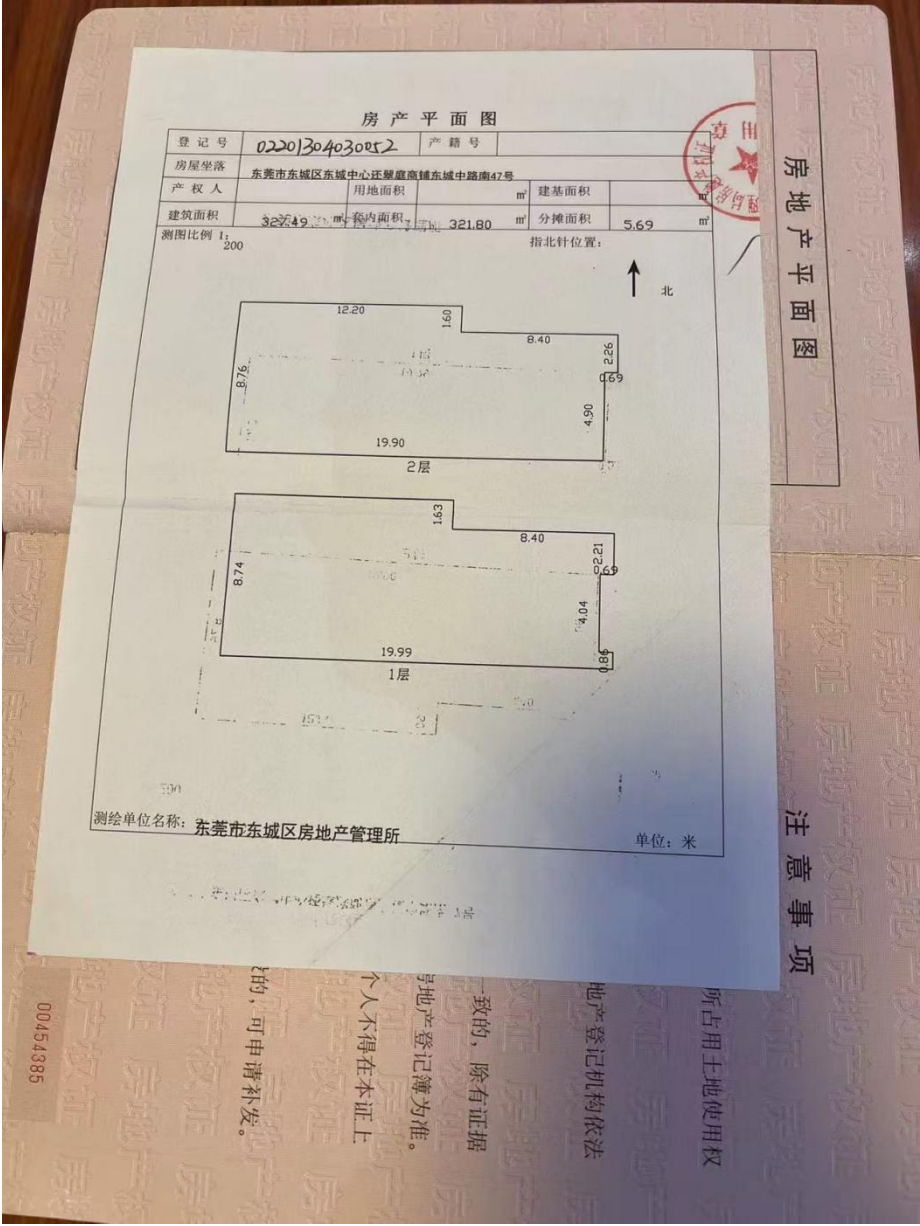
房产平面图

| 登记号 | 0220130403005 2 | 产籍号 | | | |
|---|---|---|---|---|---|
| 房屋坐落 | 东莞市东城区东城中心还驿鹿商铺东城中路南47号 | | | | |
| 产权人 | | 用地面积 | m² | 建基面积 | |
| 建筑面积 | 327.49 m² | 套内面积 | 321.80 m² | 分摊面积 | 5.69 m² |

测图比例 1:200

指北针位置:

北

12.20
1.60
8.40
2.26
0.69
8.76
4.90
19.90
2层

1.63
8.40
2.21
0.69
8.74
4.04
19.99
0.86
1层

测绘单位名称: 东莞市东城区房地产管理所

单位: 米

房地产平面图

注意事项

所占用土地使用权

地产登记机构依法

一致的，除有证据
房地产登记簿为准。
个人不得在本证上
的，可申请补发。

00454385